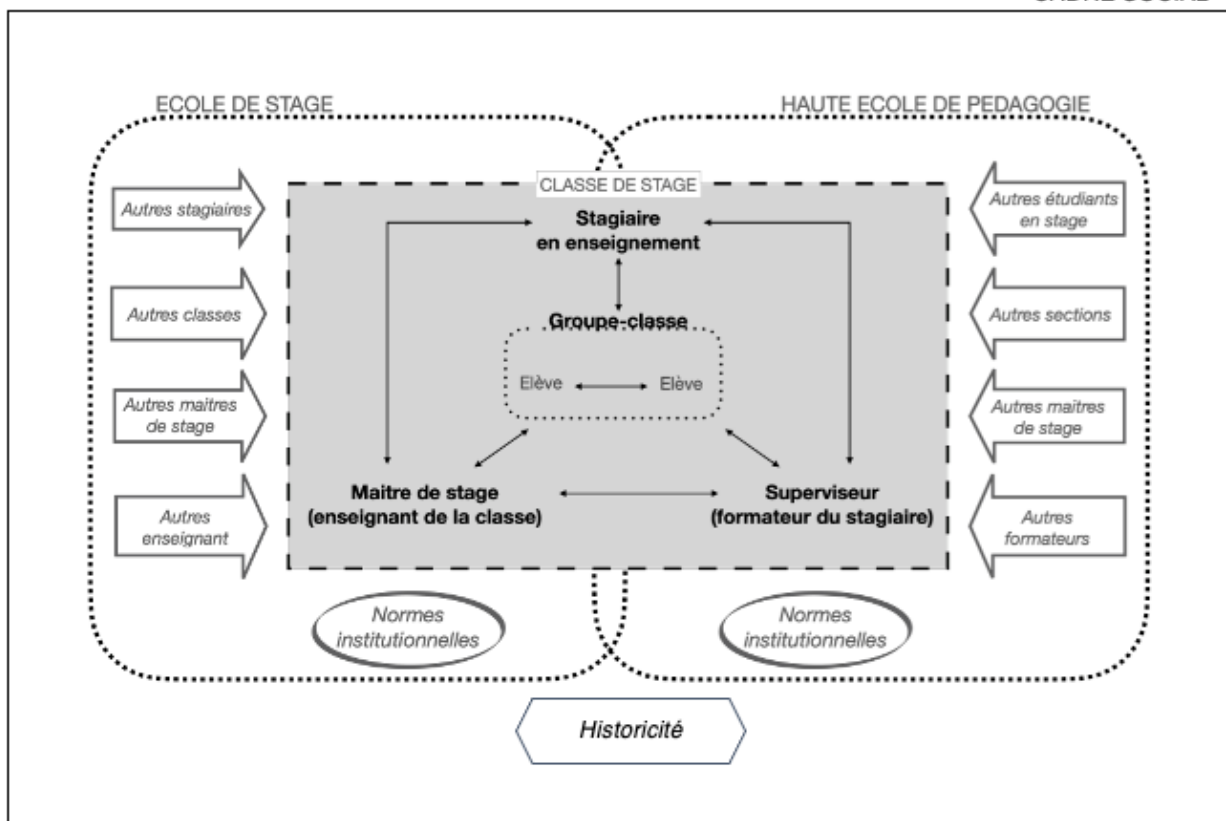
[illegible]

ECOLE DE STAGE

HAUTE ECOLE DE PEDAGOGIE

CLASSE DE STAGE

Autres stagiaires

Autres classes

Autres maitres de stage

Autres enseignant

Autres étudiants en stage

Autres sections

Autres maitres de stage

Autres formateurs

Stagiaire en enseignement

Groupe-classe

Elève

Elève

Maitre de stage (enseignant de la classe)

Superviseur (formateur du stagiaire)

Normes institutionnelles

Normes institutionnelles

Historicité